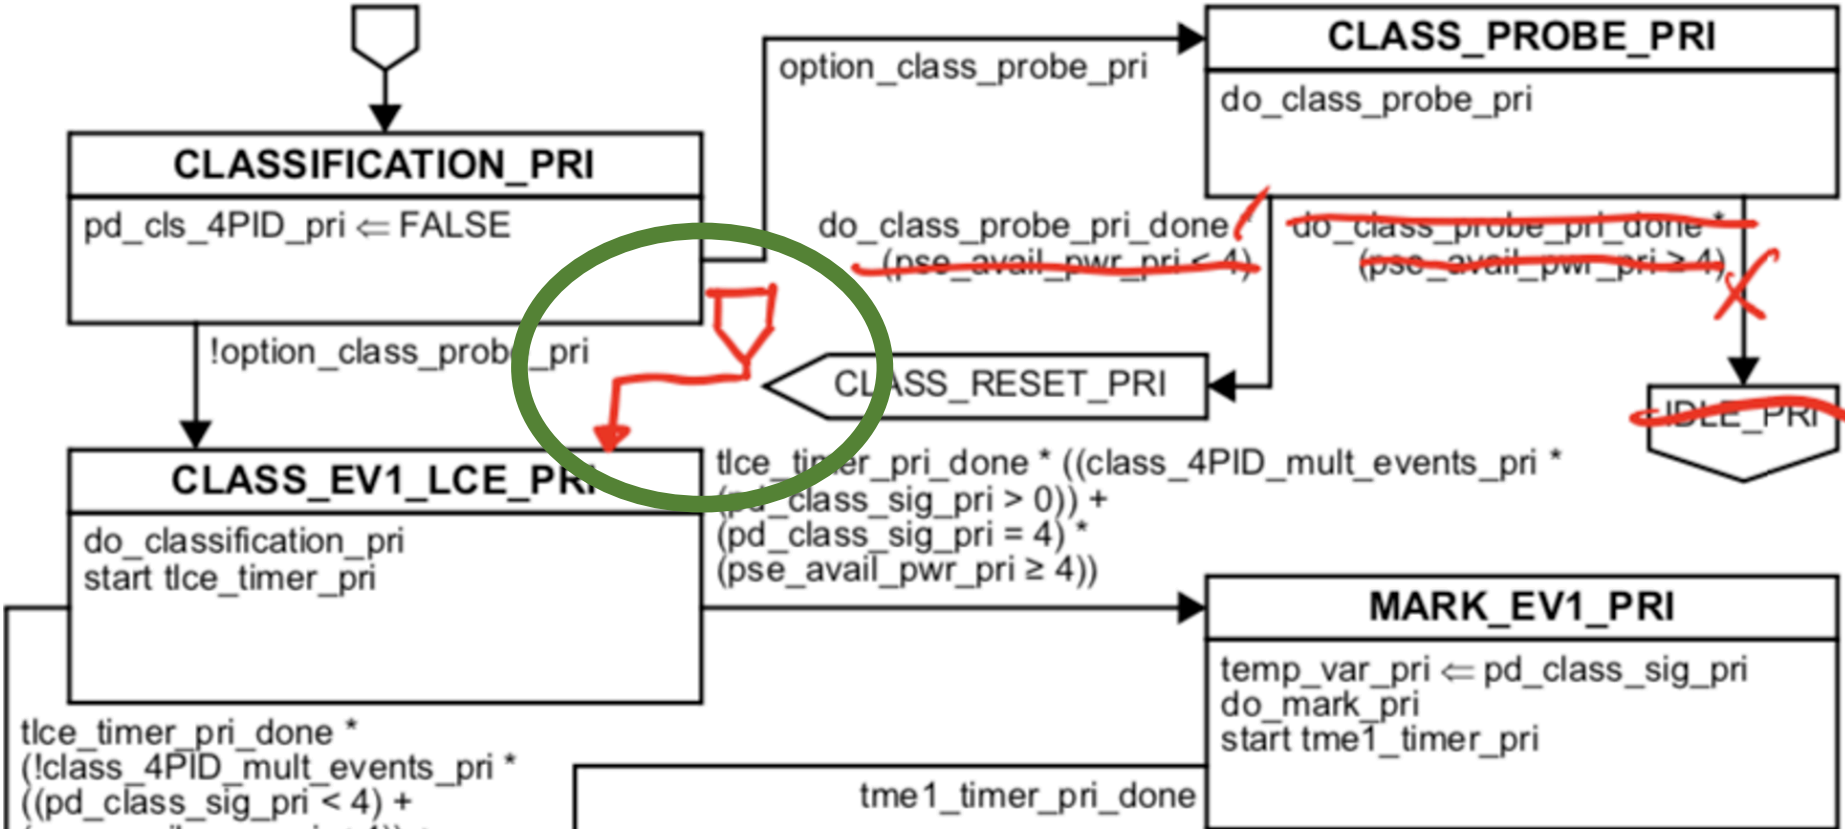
CLASS_PROBE_PRI

option_class_probe_pri

do_class_probe_pri

CLASSIFICATION_PRI

pd_cls_4PID_pri ⇐ FALSE

do_class_probe_pri_done *
(pse_avail_pwr_pri < 4)

do_class_probe_pri_done *
(pse_avail_pwr_pri ≥ 4)

!option_class_probe_pri

CLASS_RESET_PRI

IDLE_PRI

CLASS_EV1_LCE_PRI

do_classification_pri
start tlce_timer_pri

tlce_timer_pri_done * ((class_4PID_mult_events_pri *
(pd_class_sig_pri > 0)) +
(pd_class_sig_pri = 4) *
(pse_avail_pwr_pri ≥ 4))

MARK_EV1_PRI

temp_var_pri ⇐ pd_class_sig_pri
do_mark_pri
start tme1_timer_pri

tlce_timer_pri_done *
(!class_4PID_mult_events_pri *
((pd_class_sig_pri < 4) +
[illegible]

tme1_timer_pri_done